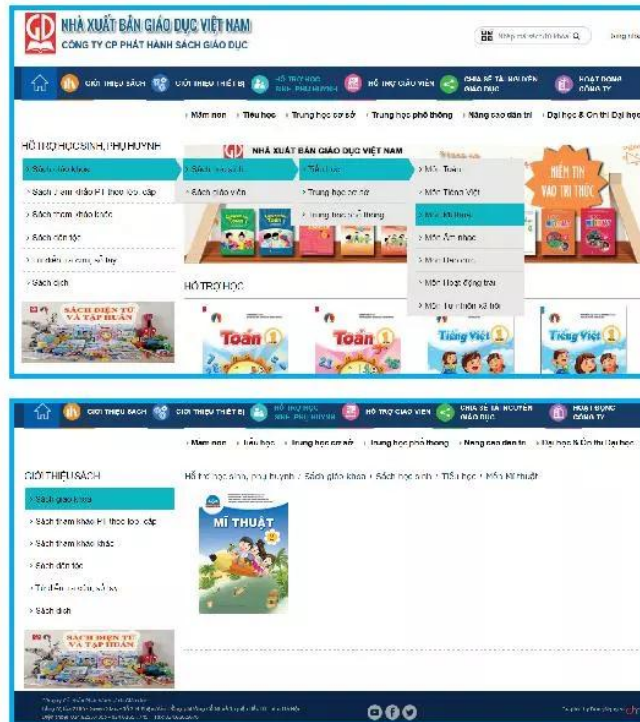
NHÀ XUẤT BẢN GIÁO DỤC VIỆT NAM
CÔNG TY CP PHÁT HÀNH SÁCH GIÁO DỤC

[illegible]

GIỚI THIỆU SÁCH | GIỚI THIỆU THIẾT BỊ | HỖ TRỢ HỌC SINH, PHỤ HUYNH | HỖ TRỢ GIÁO VIÊN | CHIA SẺ TÀI NGUYÊN GIÁO DỤC | HOẠT ĐỘNG CÔNG TY

Mầm non | Tiểu học | Trung học cơ sở | Trung học phổ thông | Nâng cao dân trí | Đại học & Ôn thi Đại học

HỖ TRỢ HỌC SINH, PHỤ HUYNH

Sách giáo khoa
Sách tham khảo PT theo cấp
Sách tham khảo khác
Sách dân tộc
Từ điển, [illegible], sổ tay
Sách dịch

SÁCH ĐIỆN TỬ VÀ TẬP HUẤN

NHÀ XUẤT BẢN GIÁO DỤC VIỆT NAM

Sách học sinh
Sách giáo viên

Tiểu học
Trung học cơ sở
Trung học phổ thông

Môn Toán
Môn Tiếng Việt
Môn Mĩ thuật
Môn Âm nhạc
Môn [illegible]
Môn Hoạt động trải
Môn Tự nhiên xã hội

NIỀM TIN VÀO TRI THỨC

HỖ TRỢ HỌC

Toán 1
Toán 1
Tiếng Việt 1
Tiếng Việt 1

GIỚI THIỆU SÁCH | GIỚI THIỆU THIẾT BỊ | HỖ TRỢ HỌC SINH, PHỤ HUYNH | HỖ TRỢ GIÁO VIÊN | CHIA SẺ TÀI NGUYÊN GIÁO DỤC | HOẠT ĐỘNG CÔNG TY

Mầm non | Tiểu học | Trung học cơ sở | Trung học phổ thông | Nâng cao dân trí | Đại học & Ôn thi Đại học

GIỚI THIỆU SÁCH

Sách giáo khoa
Sách tham khảo PT theo cấp
Sách tham khảo khác
Sách dân tộc
Từ điển, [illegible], sổ tay
Sách dịch

SÁCH ĐIỆN TỬ VÀ TẬP HUẤN

Hỗ trợ học sinh, phụ huynh > Sách giáo khoa > Sách học sinh > Tiểu học > Môn Mĩ thuật

MĨ THUẬT

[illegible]